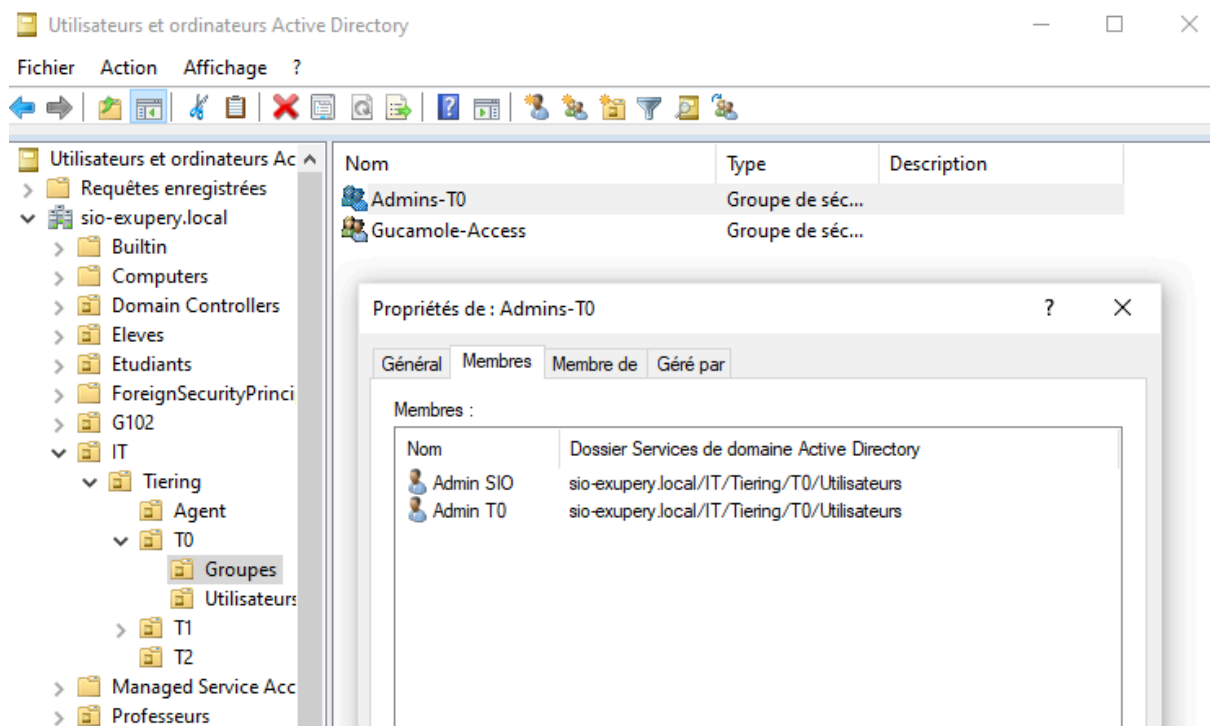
Utilisateurs et ordinateurs Active Directory

Fichier Action Affichage ?

Utilisateurs et ordinateurs Ac
Requêtes enregistrées
sio-exupery.local
Builtin
Computers
Domain Controllers
Eleves
Etudiants
ForeignSecurityPrinci
G102
IT
Tiering
Agent
T0
Groupes
Utilisateurs
T1
T2
Managed Service Acc
Professeurs

| Nom | Type | Description |
|---|---|---|
| Admins-T0 | Groupe de séc... | |
| Gucamole-Access | Groupe de séc... | |

Propriétés de : Admins-T0

?

X

Général Membres Membre de Géré par

Membres :

| Nom | Dossier Services de domaine Active Directory |
|---|---|
| Admin SIO | sio-exupery.local/IT/Tiering/T0/Utilisateurs |
| Admin T0 | sio-exupery.local/IT/Tiering/T0/Utilisateurs |